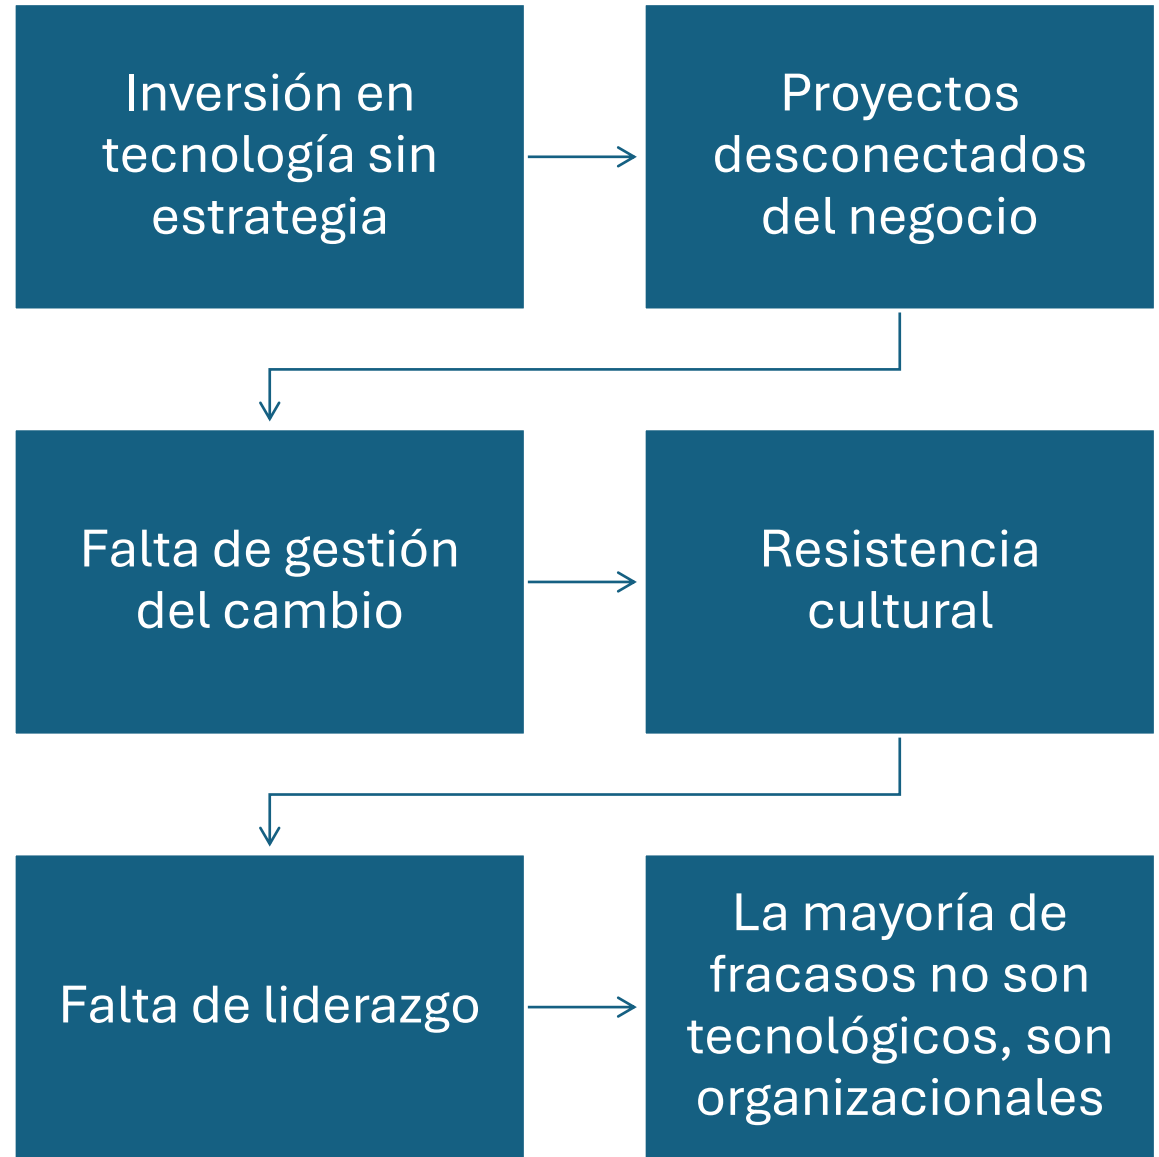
Inversión en tecnología sin estrategia

Proyectos desconectados del negocio

Falta de gestión del cambio

Resistencia cultural

Falta de liderazgo

La mayoría de fracasos no son tecnológicos, son organizacionales